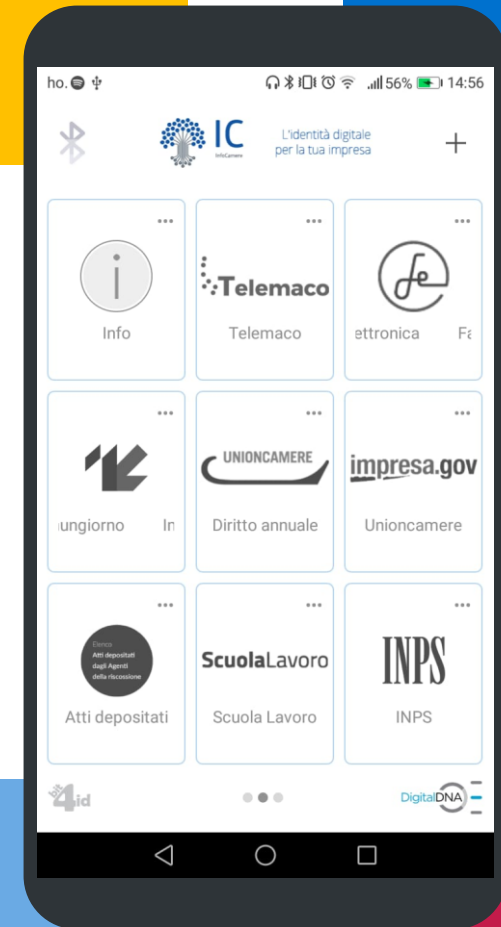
ho. 56% 14:56

IC InfoCamere

L'identità digitale per la tua impresa

+

...
Info

...
Telemaco
Telemaco

...
fe
ettronica Fa

...
ungiorno In

...
UNIONCAMERE
Diritto annuale

...
impresa.gov
Unioncamere

...
Elenco Atti depositati dagli Agenti della riscossione
Atti depositati

...
ScuolaLavoro
Scuola Lavoro

...
INPS
INPS

4id

DigitalDNA